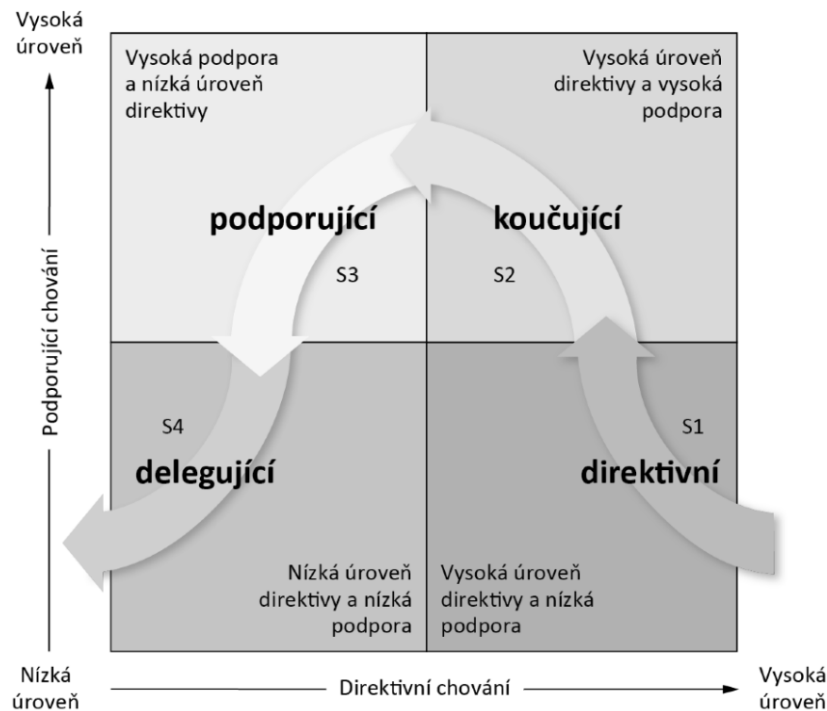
Vysoká úroveň

Vysoká podpora a nízká úroveň direktivy

Vysoká úroveň direktivy a vysoká podpora

podporující

koučující

S3

S2

Podporující chování

S4

S1

delegující

direktivní

Nízká úroveň direktivy a nízká podpora

Vysoká úroveň direktivy a nízká podpora

Nízká úroveň

Direktivní chování

Vysoká úroveň